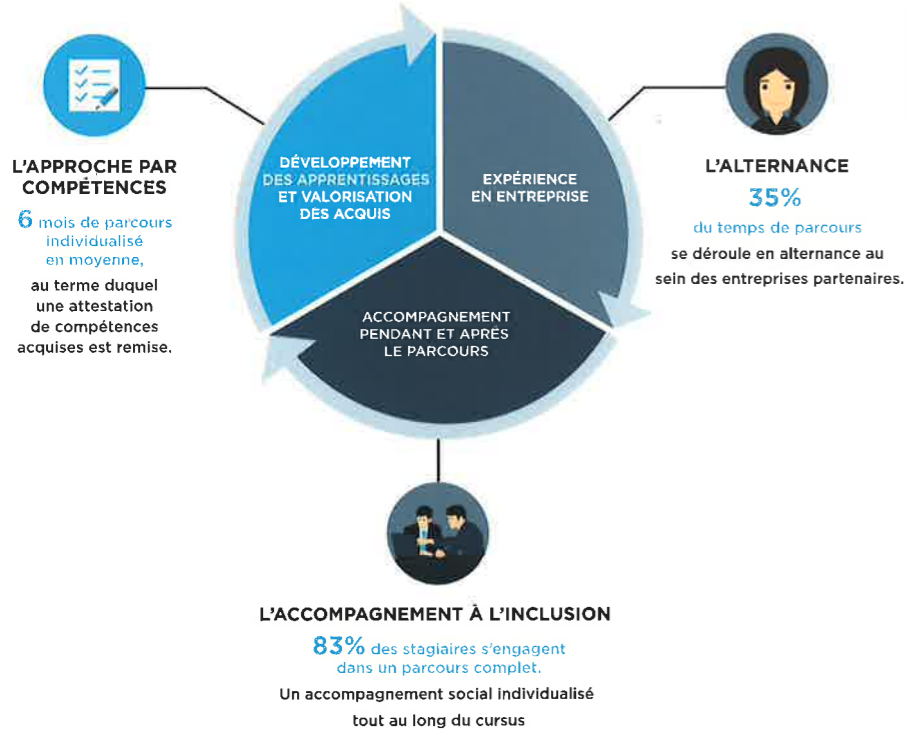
L'APPROCHE PAR COMPÉTENCES

6 mois de parcours individualisé en moyenne,

au terme duquel une attestation de compétences acquises est remise.

DÉVELOPPEMENT DES APPRENTISSAGES ET VALORISATION DES ACQUIS

EXPÉRIENCE EN ENTREPRISE

ACCOMPAGNEMENT PENDANT ET APRÈS LE PARCOURS

L'ALTERNANCE

35%

du temps de parcours

se déroule en alternance au sein des entreprises partenaires.

L'ACCOMPAGNEMENT À L'INCLUSION

83% des stagiaires s'engagent dans un parcours complet.

Un accompagnement social individualisé tout au long du cursus